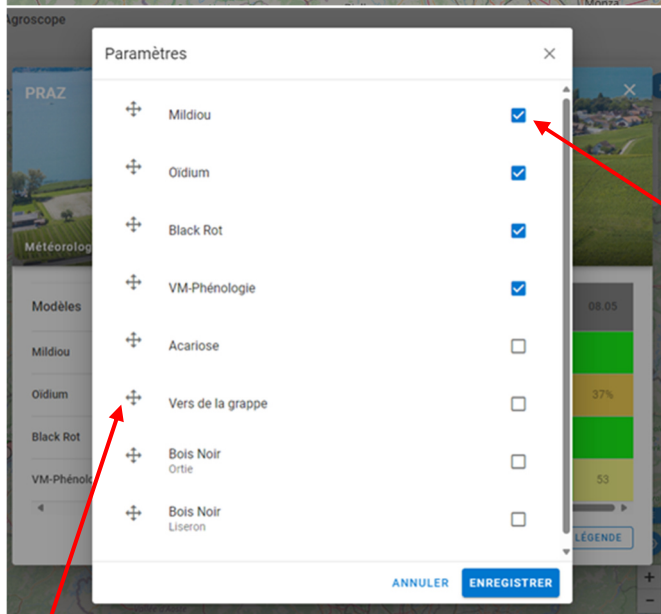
Agroscope

Monza

PRAZ

Météorolog

Modèles

Mildiou

Oidium

Black Rot

VM-Phénol

08.05

37%

53

LÉGENDE

Paramètres

Mildiou

Oidium

Black Rot

VM-Phénologie

Acariose

Vers de la grappe

Bois Noir
Ortie

Bois Noir
Liseron

ANNULER

ENREGISTRER

+

−